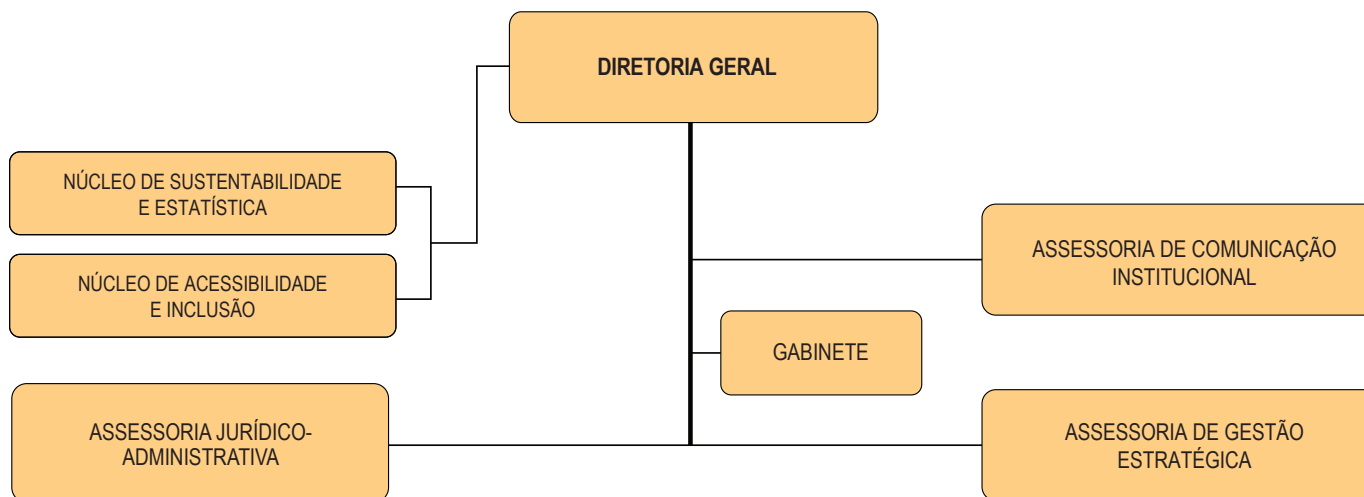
DIRETORIA GERAL

NÚCLEO DE SUSTENTABILIDADE E ESTATÍSTICA

NÚCLEO DE ACESSIBILIDADE E INCLUSÃO

ASSESSORIA DE COMUNICAÇÃO INSTITUCIONAL

GABINETE

ASSESSORIA JURÍDICO-ADMINISTRATIVA

ASSESSORIA DE GESTÃO ESTRATÉGICA